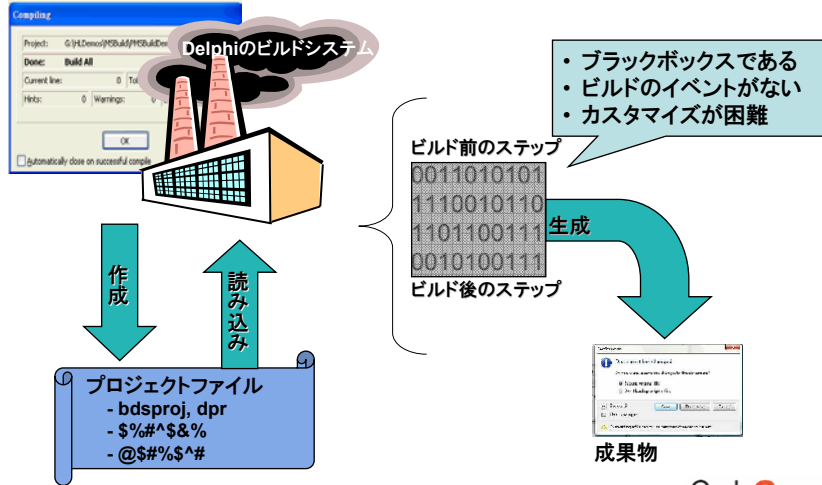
Compiling

Project: G:\HLDemos\MSBuild\MSBuildDem

Done: Build All

Current line: 0 Tot

Hints: 0 Warnings: 0

OK

Automatically close on successful compile

Delphiのビルドシステム

• ブラックボックスである
• ビルドのイベントがない
• カスタマイズが困難

ビルド前のステップ

0011010101
1110010110
1101100111
0010100111

生成

ビルド後のステップ

作成

読み込み

プロジェクトファイル
- bdsproj, dpr
- $%#^$&%
- @$#%$^#

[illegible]

成果物